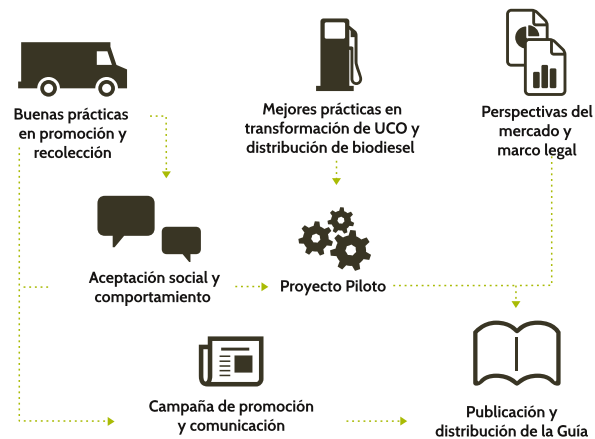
Buenas prácticas en promoción y recolección

Mejores prácticas en transformación de UCO y distribución de biodiesel

Perspectivas del mercado y marco legal

Aceptación social y comportamiento

Proyecto Piloto

Campaña de promoción y comunicación

Publicación y distribución de la Guía